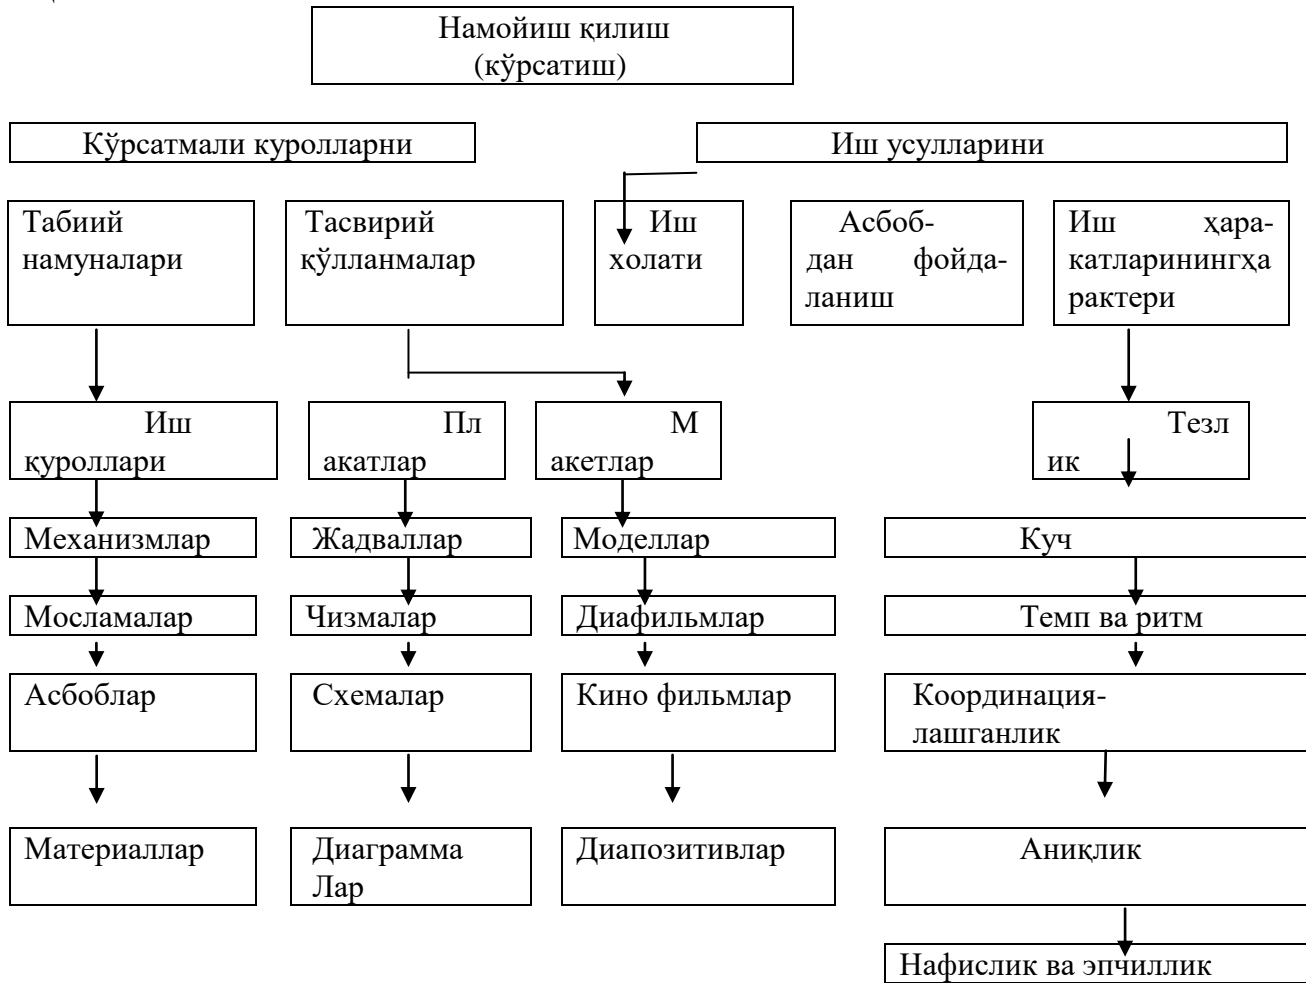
Намойиш қилиш
(кўрсатиш)

Кўрсатмали куролларни

Иш усулларини

Табиий намуналари

Тасвирий қўлланмалар

Иш холати

Асбобдан фойдаланиш

Иш ҳаракатларинингхарактери

Иш қуроллари

Плакатлар

Макетлар

Тезлик

Механизмлар

Жадваллар

Моделлар

Куч

Мосламалар

Чизмалар

Диафильмлар

Темп ва ритм

Асбоблар

Схемалар

Кино фильмлар

Координациялашганлик

Материаллар

Диаграмма Лар

Диапозитивлар

Аниқлик

Нафислик ва эпчиллик